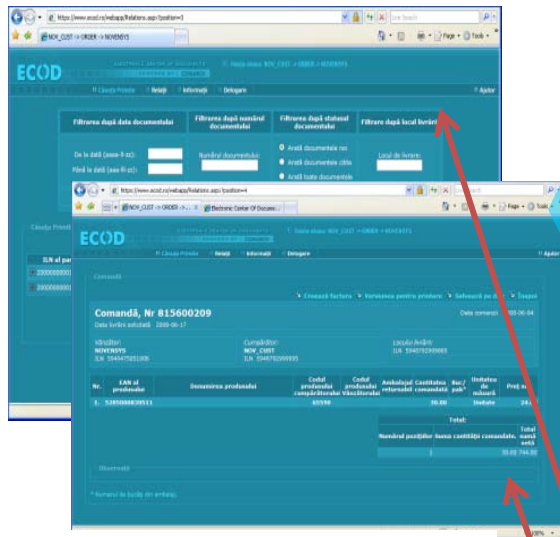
https://www.ecod.ro/webapp/Relations.aspx?position=3
Live Search
NOV_CUST -> ORDER -> NOVENSYS
Page
Tools
ECOD
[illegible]
Căsuța Primite
Relații
Informații
Delogare
Ajutor

Filtrarea după data documentului
De la dată (aaaa-ll-zz):
Până la dată (aaaa-ll-zz):
Filtrare după numărul documentului
Numărul documentului:
Filtrarea după statusul documentului
Arată documente noi
Arată documente citite
Arată toate documentele
Filtrare după locul livrării
Locul de livrare:

Căsuța Primite
S/N al par
2000000
2000000

https://www.ecod.ro/webapp/Relations.aspx?position=4
Live Search
NOV_CUST -> ORDER -> ...
Electronic Center Of Docume...
Page
Tools
ECOD
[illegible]
Căsuța Primite
Relații
Informații
Delogare
Ajutor

Comandă
Creează factura
Versiunea pentru printare
Salvează pe d...
Înapoi

Comandă, Nr 815600209
Data comenzii: 2008-06-04
Data livrării solicitată: 2008-06-17
Vânzător:
NOVENSYS
S/N 5940475051008
Cumpărător:
NOV_CUST
S/N 5940792000005
Locul livrării:
S/N 5940792000005

| Nr. | EAN al produsului | Denumirea produsului | Codul produsului cumpărătorului | Codul produsului Vânzătorului | Ambalajul returnabil | Cantitatea comandată | Buc/pak* | Unitatea de măsură | Preț u |
|---|---|---|---|---|---|---|---|---|---|
| 1. | 5385000830511 | | 65598 | | | 30.00 | | Unitate | 24. |

Total:
| Numărul pozițiilor | Suma cantității comandate | Total sumă netă |
|---|---|---|
| 1 | 30.00 | 744.00 |

Observație
* Numărul la bucăți din ambalaj
100%